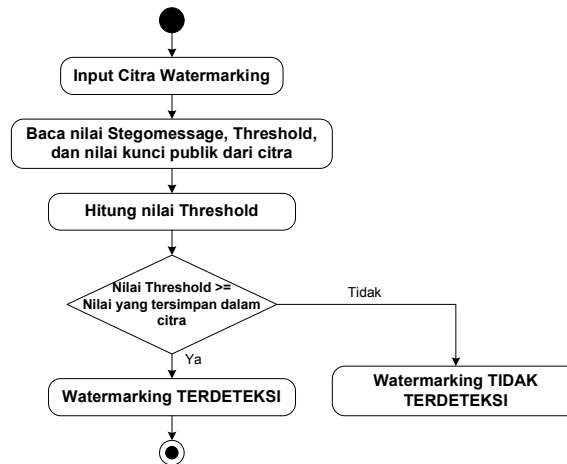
Input Citra Watermarking

Baca nilai Stegomessage, Threshold, dan nilai kunci publik dari citra

Hitung nilai Threshold

Nilai Threshold >= Nilai yang tersimpan dalam citra

Tidak

Ya

Watermarking TERDETEKSI

Watermarking TIDAK TERDETEKSI